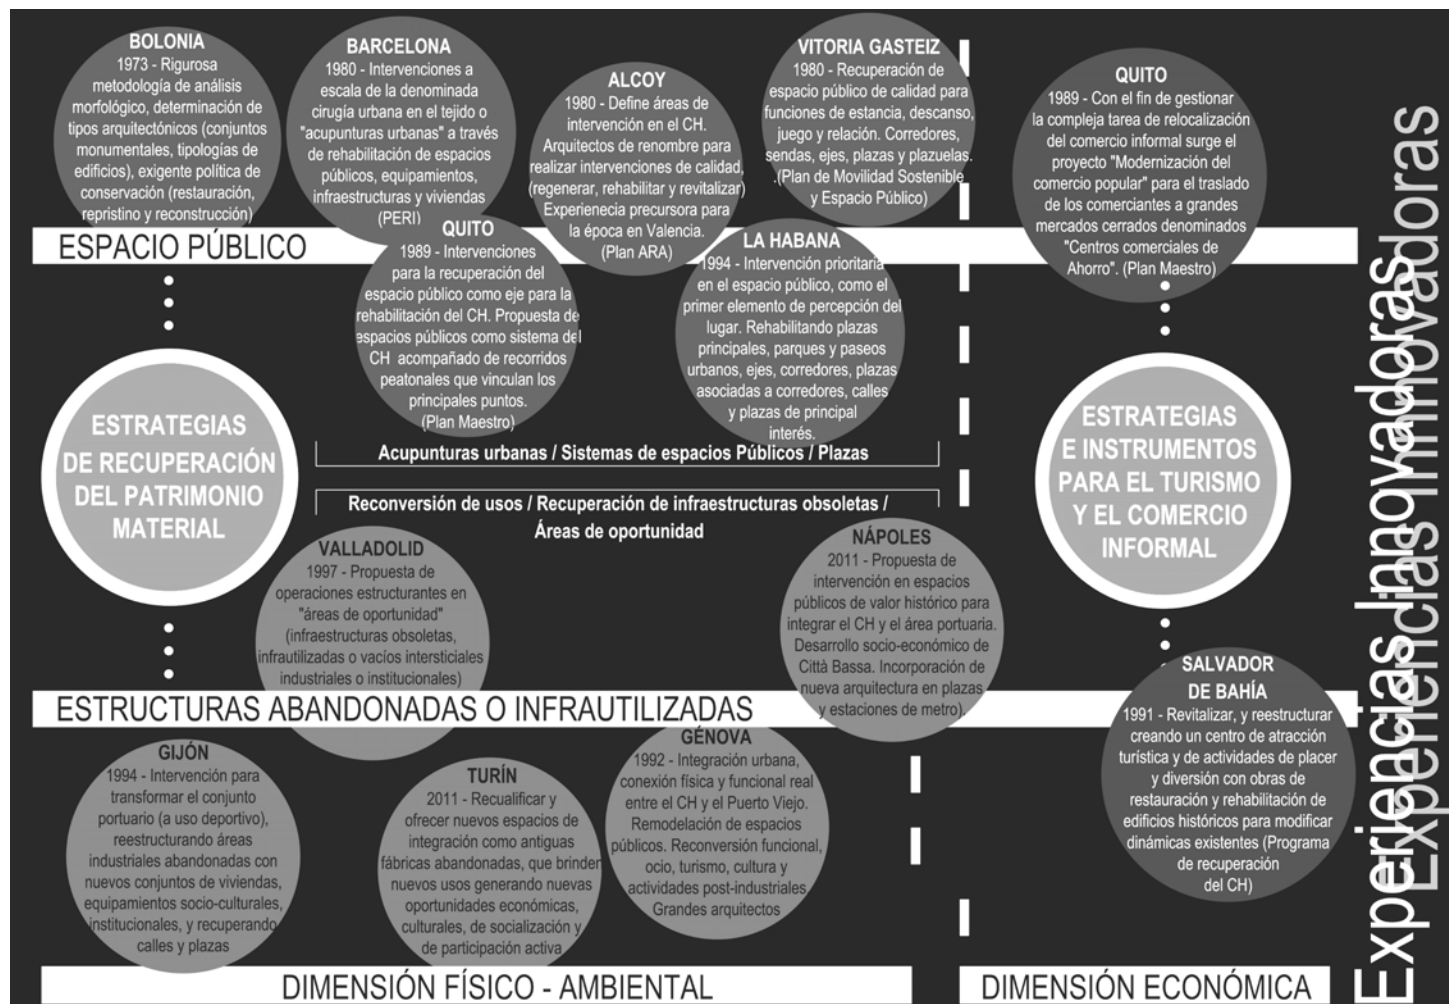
BOLONIA
1973 - Rigurosa metodología de análisis morfológico, determinación de tipos arquitectónicos (conjuntos monumentales, tipologías de edificios), exigente política de conservación (restauración, repristino y reconstrucción)

BARCELONA
1980 - Intervenciones a escala de la denominada cirugía urbana en el tejido o "acupunturas urbanas" a través de rehabilitación de espacios públicos, equipamientos, infraestructuras y viviendas (PERI)

ALCOY
1980 - Define áreas de intervención en el CH. Arquitectos de renombre para realizar intervenciones de calidad, (regenerar, rehabilitar y revitalizar) Experienecia precursora para la época en Valencia. (Plan ARA)

VITORIA GASTEIZ
1980 - Recuperación de espacio público de calidad para funciones de estancia, descanso, juego y relación. Corredores, sendas, ejes, plazas y plazuelas. .(Plan de Movilidad Sostenible y Espacio Público)

QUITO
1989 - Con el fin de gestionar la compleja tarea de relocalización del comercio informal surge el proyecto "Modernización del comercio popular" para el traslado de los comerciantes a grandes mercados cerrados denominados "Centros comerciales de Ahorro". (Plan Maestro)

ESPACIO PÚBLICO

QUITO
1989 - Intervenciones para la recuperación del espacio público como eje para la rehabilitación del CH. Propuesta de espacios públicos como sistema del CH acompañado de recorridos peatonales que vinculan los principales puntos. (Plan Maestro)

LA HABANA
1994 - Intervención prioritaria en el espacio público, como el primer elemento de percepción del lugar. Rehabilitando plazas principales, parques y paseos urbanos, ejes, corredores, plazas asociadas a corredores, calles y plazas de principal interés.

ESTRATEGIAS DE RECUPERACIÓN DEL PATRIMONIO MATERIAL

Acupunturas urbanas / Sistemas de espacios Públicos / Plazas

Reconversión de usos / Recuperación de infraestructuras obsoletas / Áreas de oportunidad

ESTRATEGIAS E INSTRUMENTOS PARA EL TURISMO Y EL COMERCIO INFORMAL

VALLADOLID
1997 - Propuesta de operaciones estructurantes en "áreas de oportunidad" (infraestructuras obsoletas, infrautilizadas o vacíos intersticiales industriales o institucionales)

NÁPOLES
2011 - Propuesta de intervención en espacios públicos de valor histórico para integrar el CH y el área portuaria. Desarrollo socio-económico de Città Bassa. Incorporación de nueva arquitectura en plazas y estaciones de metro).

ESTRUCTURAS ABANDONADAS O INFRAUTILIZADAS

SALVADOR DE BAHÍA
1991 - Revitalizar, y reestructurar creando un centro de atracción turística y de actividades de placer y diversión con obras de restauración y rehabilitación de edificios históricos para modificar dinámicas existentes (Programa de recuperación del CH)

GIJÓN
1994 - Intervención para transformar el conjunto portuario (a uso deportivo), reestructurando áreas industriales abandonadas con nuevos conjuntos de viviendas, equipamientos socio-culturales, institucionales, y recuperando calles y plazas

TURÍN
2011 - Recualificar y ofrecer nuevos espacios de integración como antiguas fábricas abandonadas, que brinden nuevos usos generando nuevas oportunidades económicas, culturales, de socialización y de participación activa

GÉNOVA
1992 - Integración urbana, conexión física y funcional real entre el CH y el Puerto Viejo. Remodelación de espacios públicos. Reconversión funcional, ocio, turismo, cultura y actividades post-industriales. Grandes arquitectos

DIMENSIÓN FÍSICO - AMBIENTAL

DIMENSIÓN ECONÓMICA

Experiencias innovadoras